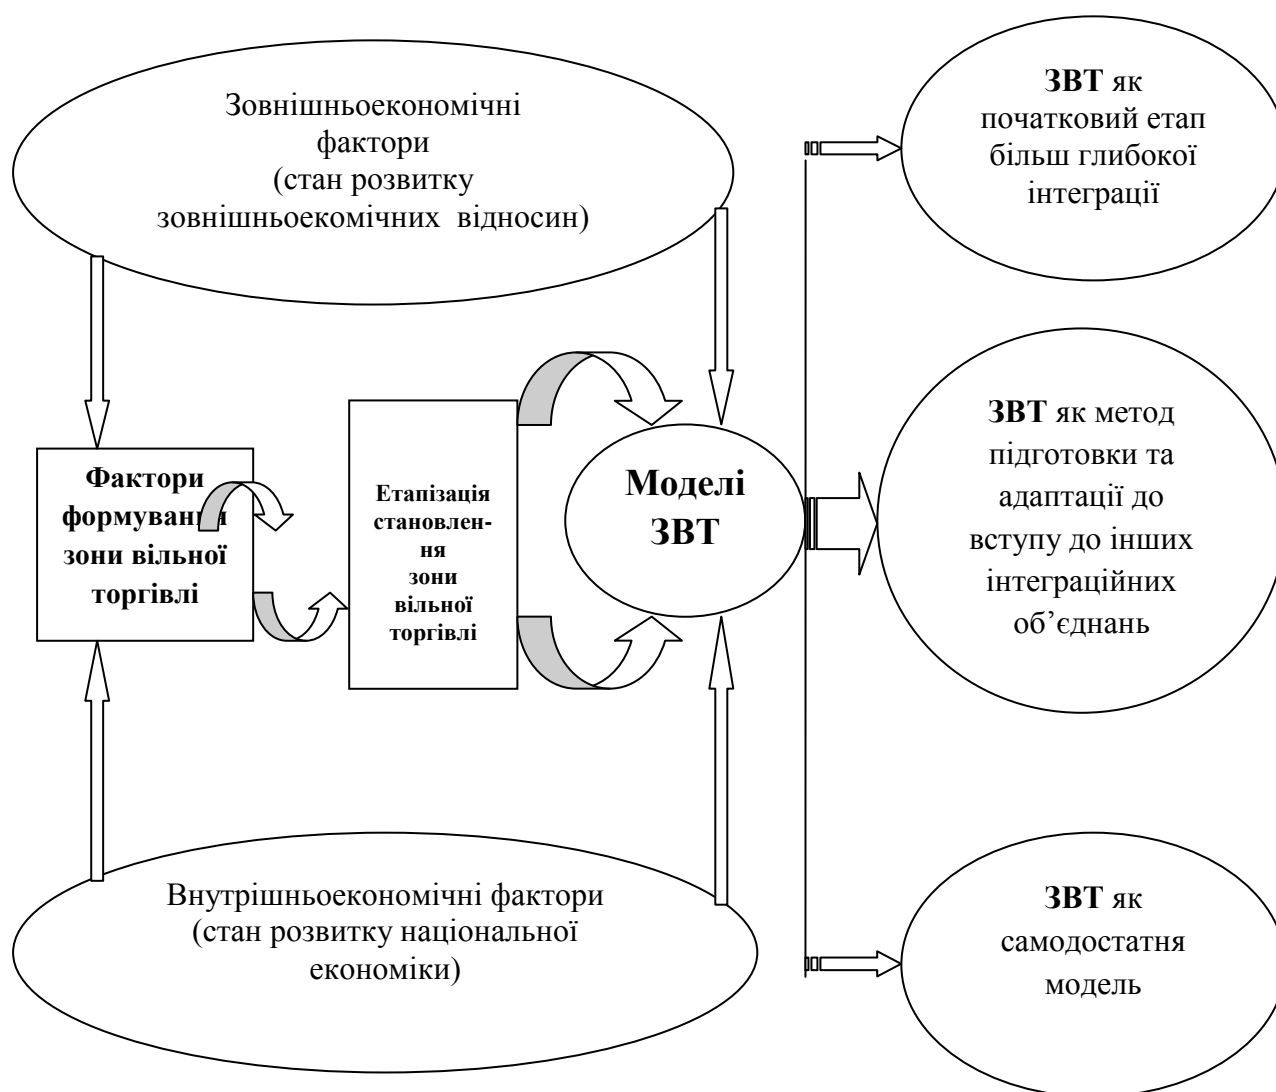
Зовнішньоекономічні фактори (стан розвитку зовнішньоекомічних відносин)

ЗВТ як початковий етап більш глибокої інтеграції

Фактори формування зони вільної торгівлі

Етапізація становлення зони вільної торгівлі

Моделі ЗВТ

ЗВТ як метод підготовки та адаптації до вступу до інших інтеграційних об'єднань

Внутрішньоекономічні фактори (стан розвитку національної економіки)

ЗВТ як самодостатня модель